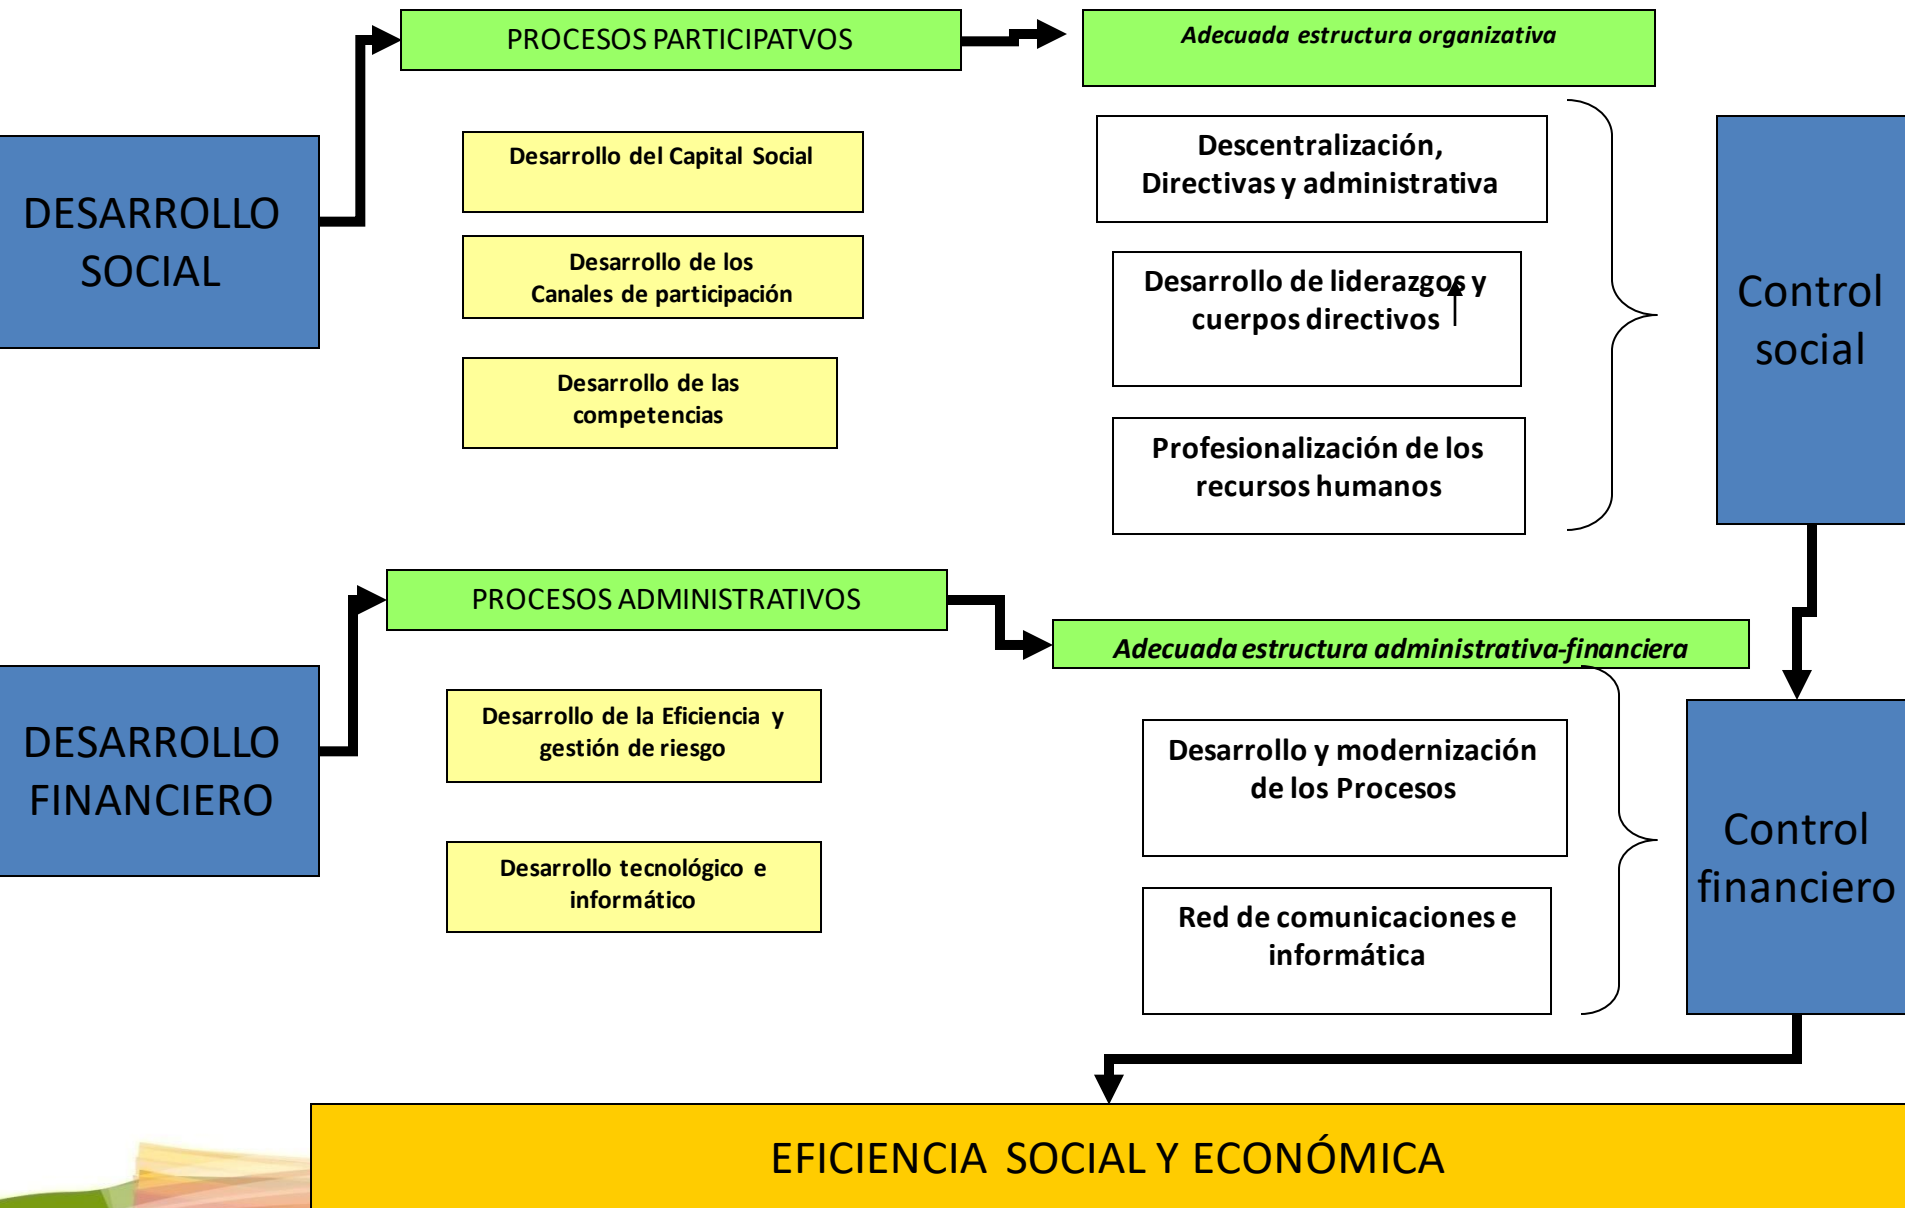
DESARROLLO SOCIAL

PROCESOS PARTICIPATVOS

Adecuada estructura organizativa

Desarrollo del Capital Social

Desarrollo de los Canales de participación

Desarrollo de las competencias

Descentralización, Directivas y administrativa

Desarrollo de liderazgos y cuerpos directivos

Profesionalización de los recursos humanos

Control social

DESARROLLO FINANCIERO

PROCESOS ADMINISTRATIVOS

Adecuada estructura administrativa-financiera

Desarrollo de la Eficiencia y gestión de riesgo

Desarrollo tecnológico e informático

Desarrollo y modernización de los Procesos

Red de comunicaciones e informática

Control financiero

EFICIENCIA SOCIAL Y ECONÓMICA